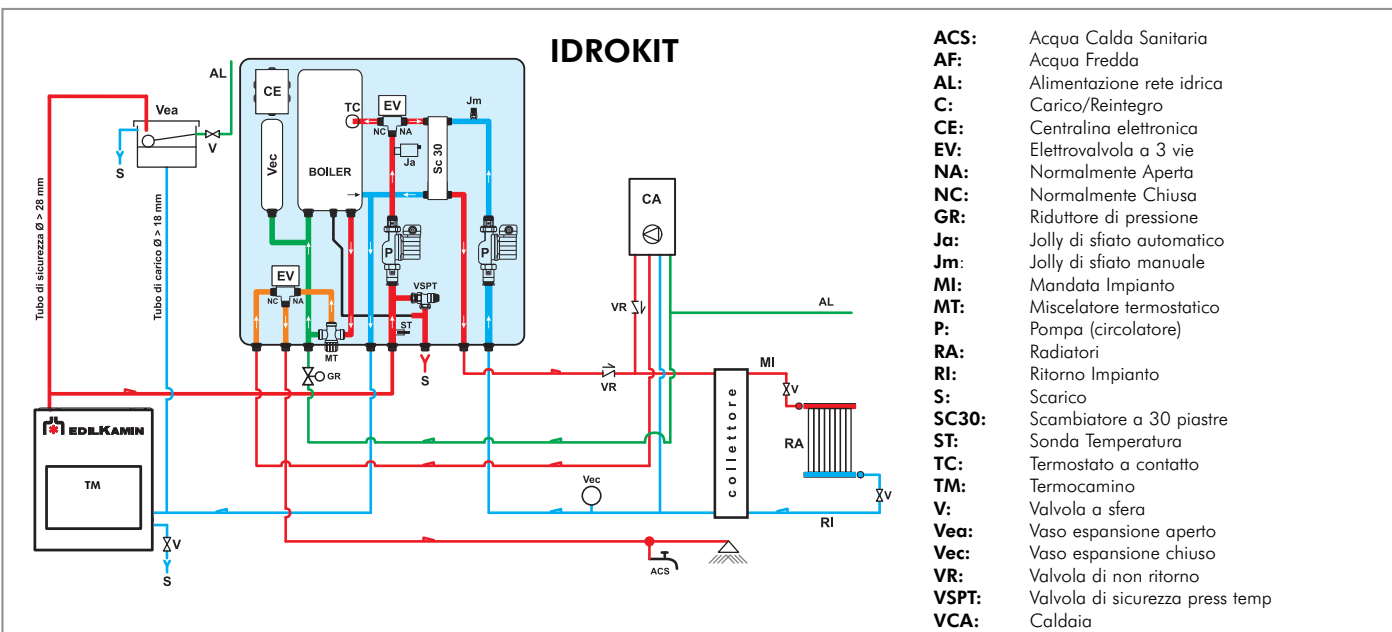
IDROKIT

AL
Vea
V
S
Tubo di sicurezza Ø > 28 mm
Tubo di carico Ø > 18 mm
CE
Vec
BOILER
TC
EV
NC NA
Ja
Sc 30
Jm
P
P
VSPT
ST
S
EV
NC NA
MT
GR
CA
VR
AL
VR
MI
V
RA
collettore
V
RI
Vec
ACS
EDILKAMIN
TM
V
S

| | |
|---|---|
| ACS: | Acqua Calda Sanitaria |
| AF: | Acqua Fredda |
| AL: | Alimentazione rete idrica |
| C: | Carico/Reintegro |
| CE: | Centralina elettronica |
| EV: | Elettrovalvola a 3 vie |
| NA: | Normalmente Aperta |
| NC: | Normalmente Chiusa |
| GR: | Riduttore di pressione |
| Ja: | Jolly di sfiato automatico |
| Jm: | Jolly di sfiato manuale |
| MI: | Mandata Impianto |
| MT: | Miscelatore termostatico |
| P: | Pompa (circolatore) |
| RA: | Radiatori |
| RI: | Ritorno Impianto |
| S: | Scarico |
| SC30: | Scambiatore a 30 piastre |
| ST: | Sonda Temperatura |
| TC: | Termostato a contatto |
| TM: | Termocamino |
| V: | Valvola a sfera |
| Vea: | Vaso espansione aperto |
| Vec: | Vaso espansione chiuso |
| VR: | Valvola di non ritorno |
| VSPT: | Valvola di sicurezza press temp |
| VCA: | Caldaia |